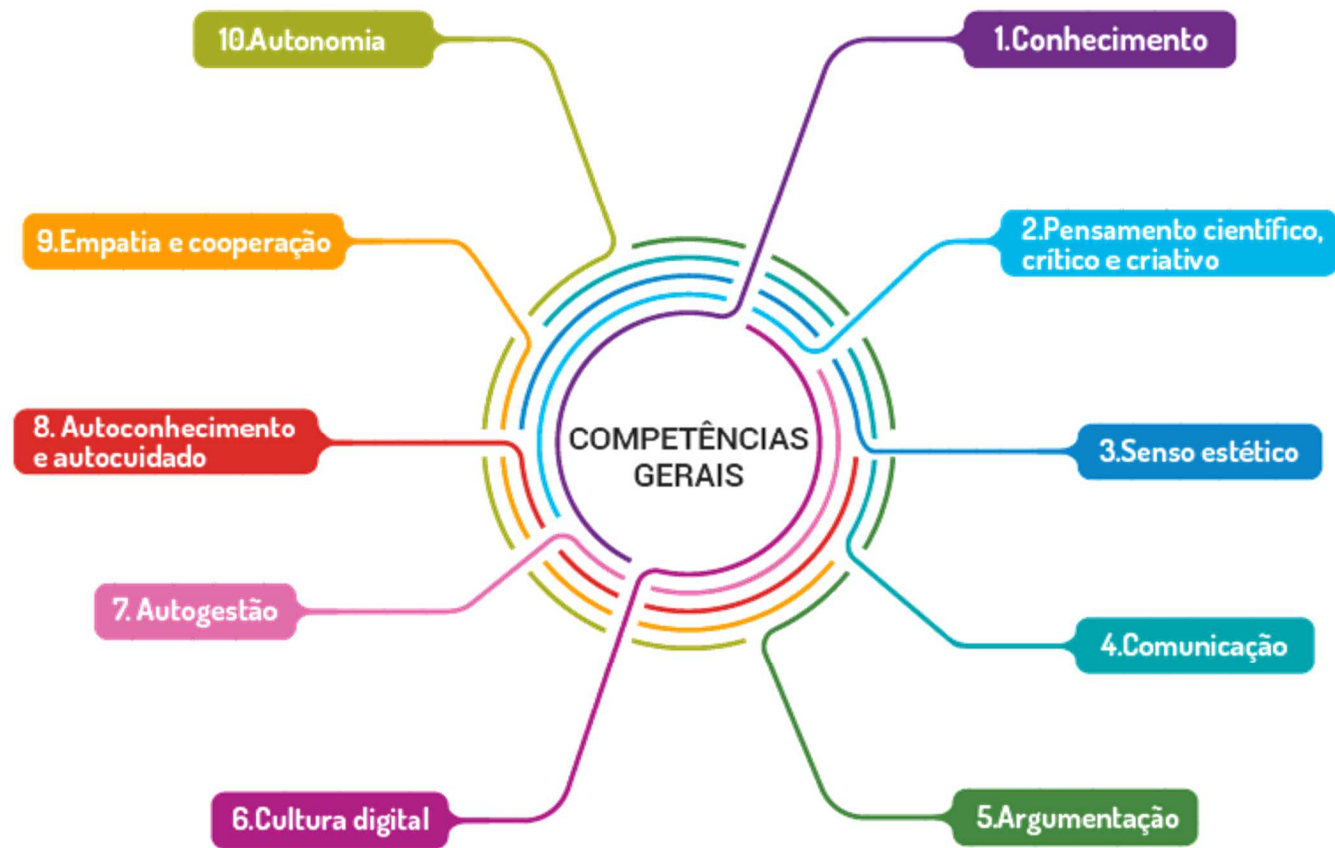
COMPETÊNCIAS GERAIS

1.Conhecimento

2.Pensamento científico, crítico e criativo

3.Senso estético

4.Comunicação

5.Argumentação

6.Cultura digital

7. Autogestão

8. Autoconhecimento e autocuidado

9.Empatia e cooperação

10.Autonomia